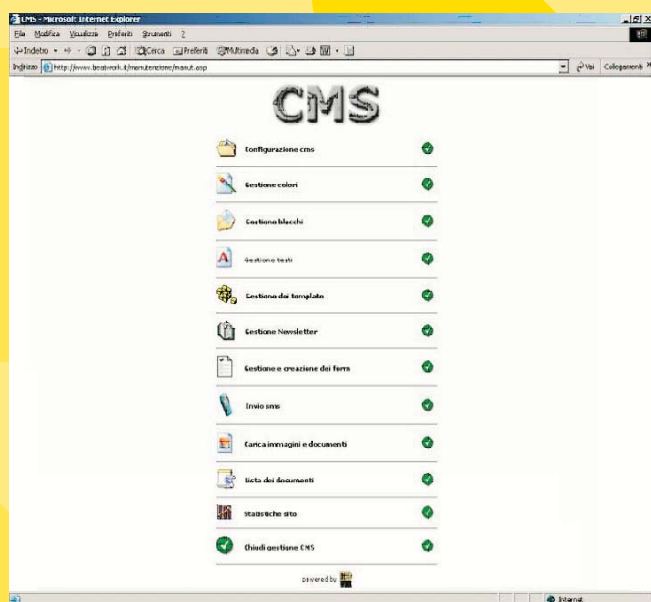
CMS - Microsoft Internet Explorer

File Modifica Visualizza Preferiti Strumenti ?

Indietro Cerca Preferiti Multimedia

Indirizzo http://www.beatwork.it/manutenzione/manut.asp

Vai Collegamenti

CMS

Configurazione cms

Gestione colori

Gestione blocchi

Gestione testi

Gestione dei template

Gestione Newsletter

Gestione e creazione dei form

Invio sms

Carica immagini e documenti

Lista dei documenti

Statistiche sito

Chiudi gestione CMS

powered by

Internet